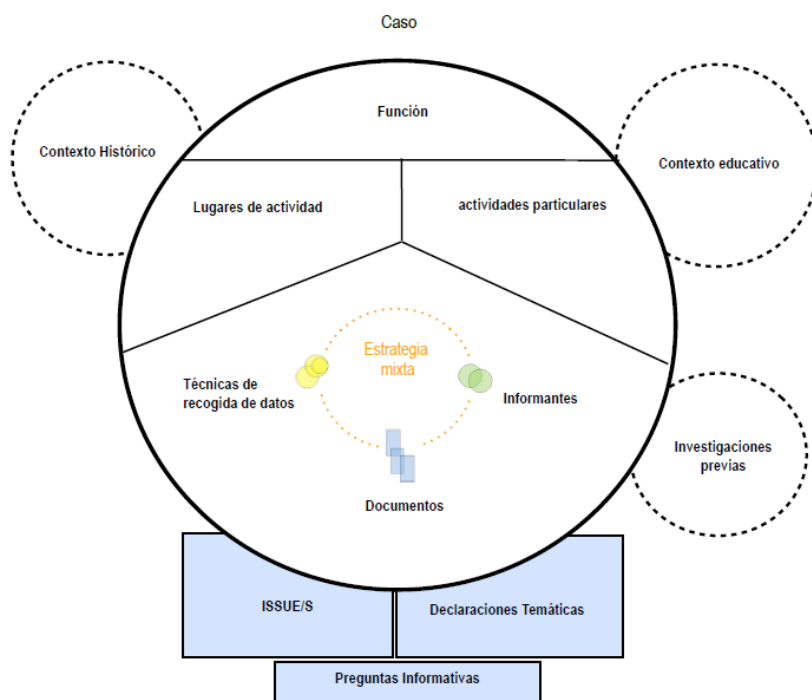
Caso

Contexto Histórico

Función

Contexto educativo

Lugares de actividad

actividades particulares

Estrategia mixta

Técnicas de recogida de datos

Informantes

Investigaciones previas

Documentos

ISSUE/S

Declaraciones Temáticas

Preguntas Informativas